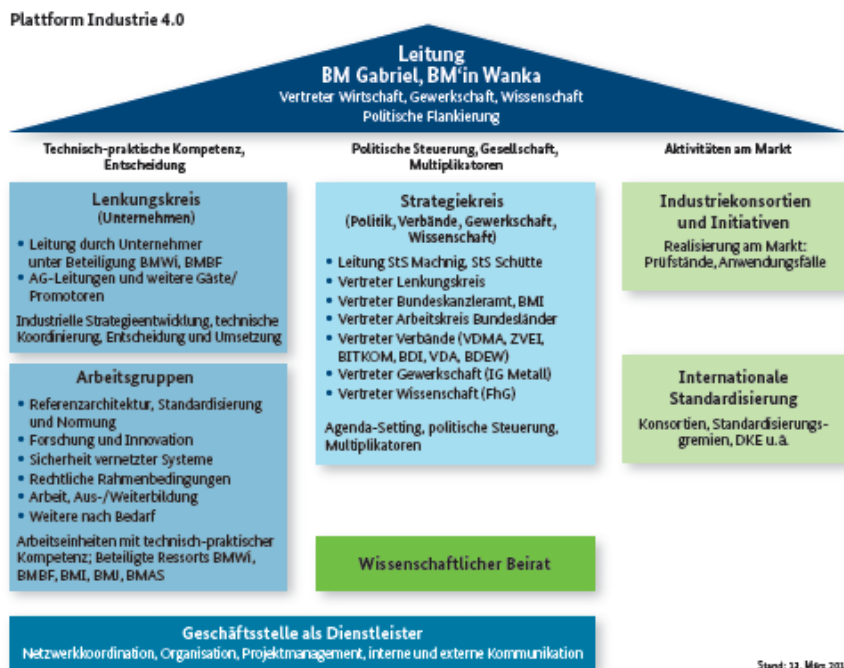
Plattform Industrie 4.0

Leitung
BM Gabriel, BM'in Wanka
Vertreter Wirtschaft, Gewerkschaft, Wissenschaft
Politische Flankierung

Technisch-praktische Kompetenz, Entscheidung

Politische Steuerung, Gesellschaft, Multiplikatoren

Aktivitäten am Markt

Lenkungskreis
(Unternehmen)
• Leitung durch Unternehmer unter Beteiligung BMWi, BMBF
• AG-Leitungen und weitere Gäste/ Promotoren
Industrielle Strategieentwicklung, technische Koordinierung, Entscheidung und Umsetzung

Arbeitsgruppen
• Referenzarchitektur, Standardisierung und Normung
• Forschung und Innovation
• Sicherheit vernetzter Systeme
• Rechtliche Rahmenbedingungen
• Arbeit, Aus-/Weiterbildung
• Weitere nach Bedarf
Arbeitseinheiten mit technisch-praktischer Kompetenz; Beteiligte Ressorts BMWi, BMBF, BMI, BMJ, BMAS

Strategiekreis
(Politik, Verbände, Gewerkschaft, Wissenschaft)
• Leitung StS Machnig, StS Schütte
• Vertreter Lenkungskreis
• Vertreter Bundeskanzleramt, BMI
• Vertreter Arbeitskreis Bundesländer
• Vertreter Verbände (VDMA, ZVEI, BITKOM, BDI, VDA, BDEW)
• Vertreter Gewerkschaft (IG Metall)
• Vertreter Wissenschaft (FhG)
Agenda-Setting, politische Steuerung, Multiplikatoren

Wissenschaftlicher Beirat

Industriekonsortien und Initiativen
Realisierung am Markt: Prüfstände, Anwendungsfälle

Internationale Standardisierung
Konsortien, Standardisierungsgremien, DKE u.ä.

Geschäftsstelle als Dienstleister
Netzwerkkoordination, Organisation, Projektmanagement, interne und externe Kommunikation

Stand: 13. März 201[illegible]